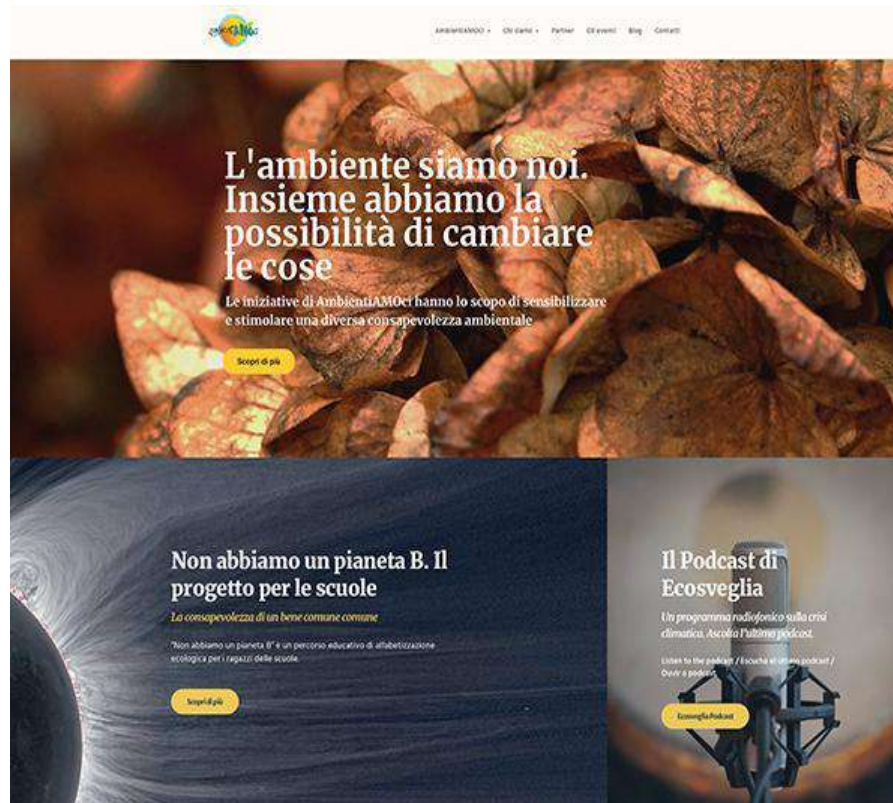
ambientiAMOci

AmbientiAMOci ▾ Chi siamo ▾ Partner Gli eventi Blog Contatti

L'ambiente siamo noi. Insieme abbiamo la possibilità di cambiare le cose

Le iniziative di AmbientiAMOci hanno lo scopo di sensibilizzare e stimolare una diversa consapevolezza ambientale

Scopri di più

Non abbiamo un pianeta B. Il progetto per le scuole

La consapevolezza di un bene comune comune

"Non abbiamo un pianeta B" è un percorso educativo di alfabetizzazione ecologica per i ragazzi delle scuole.

Scopri di più

Il Podcast di Ecosveglia

Un programma radiofonico sulla crisi climatica. Ascolta l'ultimo podcast.

Listen to the podcast / Escucha el último podcast / Ouvir o podcast

Ecosveglia Podcast